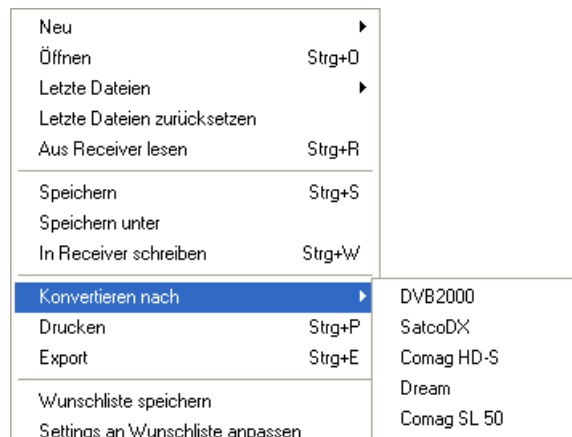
Neu
Öffnen Strg+O
Letzte Dateien
Letzte Dateien zurücksetzen
Aus Receiver lesen Strg+R

Speichern Strg+S
Speichern unter
In Receiver schreiben Strg+W

Konvertieren nach
Drucken Strg+P
Export Strg+E

Wunschliste speichern
Settings an Wunschliste anpassen

DVB2000
SatcoDX
Comag HD-S
Dream
Comag SL 50